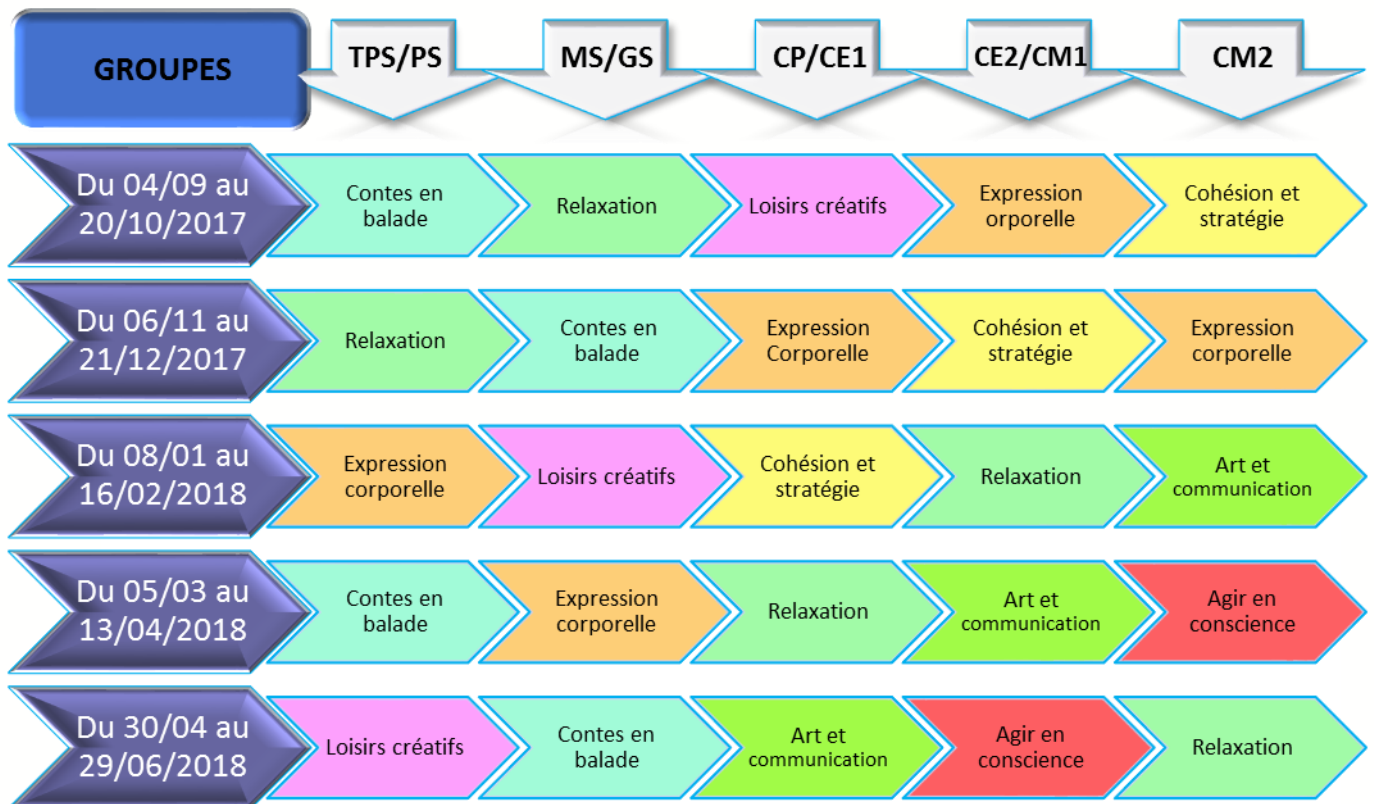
| GROUPES | TPS/PS | MS/GS | CP/CE1 | CE2/CM1 | CM2 |
|---|---|---|---|---|---|
| Du 04/09 au 20/10/2017 | Contes en balade | Relaxation | Loisirs créatifs | Expression orporelle | Cohésion et stratégie |
| Du 06/11 au 21/12/2017 | Relaxation | Contes en balade | Expression Corporelle | Cohésion et stratégie | Expression corporelle |
| Du 08/01 au 16/02/2018 | Expression corporelle | Loisirs créatifs | Cohésion et stratégie | Relaxation | Art et communication |
| Du 05/03 au 13/04/2018 | Contes en balade | Expression corporelle | Relaxation | Art et communication | Agir en conscience |
| Du 30/04 au 29/06/2018 | Loisirs créatifs | Contes en balade | Art et communication | Agir en conscience | Relaxation |